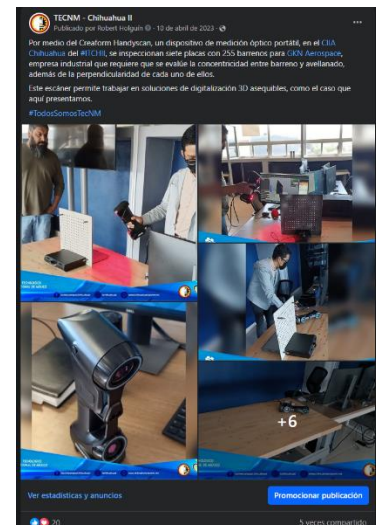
TECNM - Chihuahua II
Publicado por Robert Holguín · 18 de abril de 2023 · 

Por medio del Creaform Handyscan, un dispositivo de medición óptico portátil, en el CIA Chihuahua del #TECNM, se inspeccionan siete placas con 255 barrenos para GKN Aerospace, empresa industrial que requiere que se evalúe la concentricidad entre barreno y avellanado, además de la perpendicularidad de cada uno de ellos.

Este escáner permite trabajar en soluciones de digitalización 3D asequibles, como el caso que aquí presentamos.

#TodosSomosTecNM

+6

Ver estadísticas y anuncios

Promocionar publicación

20

5 veces compartido